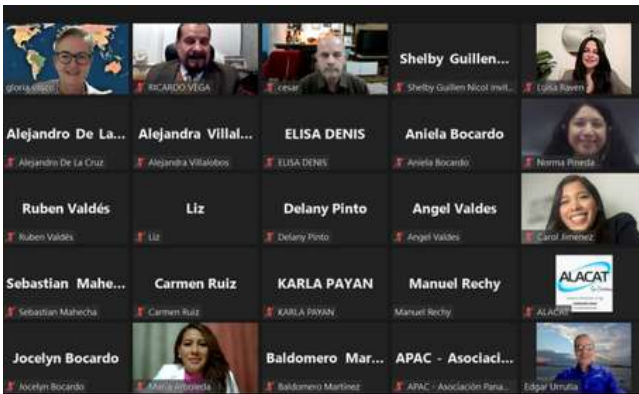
gloria elsco

RICARDO VEGA

cesar

Shelby Guillen...

Shelby Guillen Nicol invit...

Luisa Raven

Alejandro De La...

Alejandro De La Cruz

Alejandra Villal...

Alejandra Villalobos

ELISA DENIS

ELISA DENIS

Aniela Bocardo

Aniela Bocardo

Norma Pineda

Ruben Valdés

Ruben Valdés

Liz

Liz

Delany Pinto

Delany Pinto

Angel Valdes

Angel Valdes

Carol Jimenez

Sebastian Mahe...

Sebastian Mahecha

Carmen Ruiz

Carmen Ruiz

KARLA PAYAN

KARLA PAYAN

Manuel Rechy

Manuel Rechy

ALACAT

ALACAT

Jocelyn Bocardo

Jocelyn Bocardo

Maria Arboleda

Baldomero Mar...

Baldomero Martinez

APAC - Asociaci...

APAC - Asociación Pana...

Edgar Urrutia